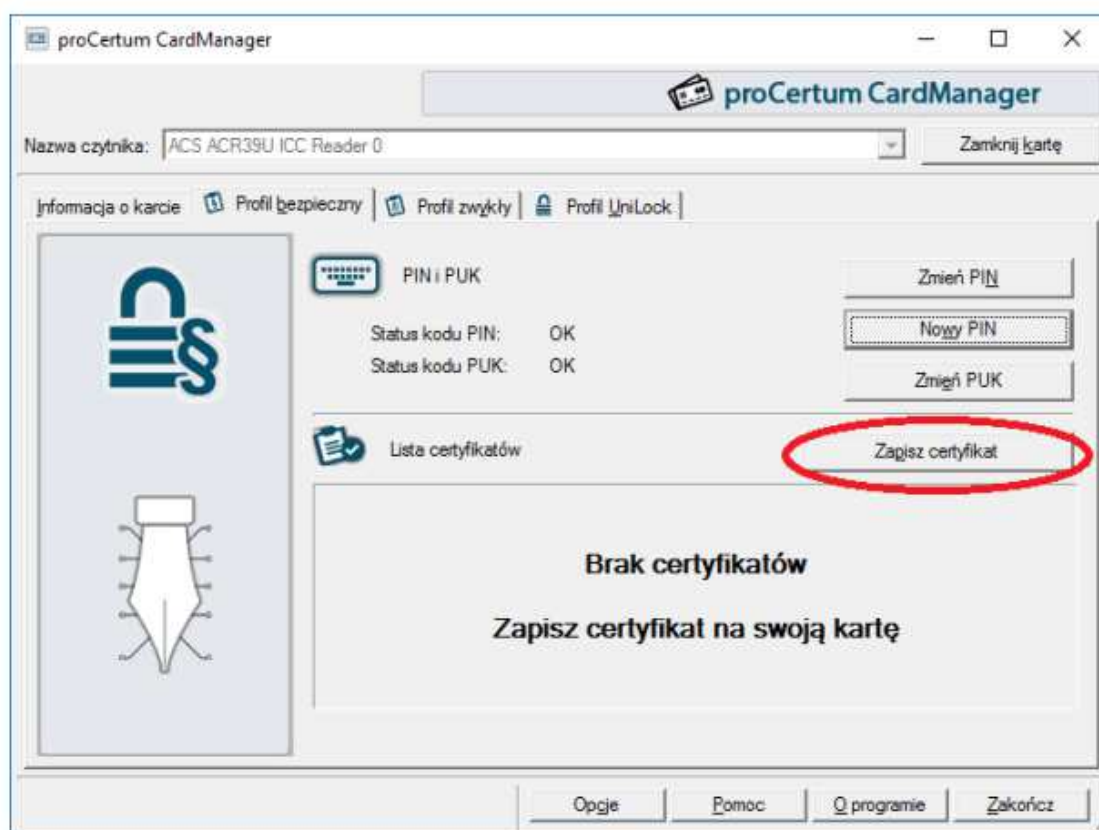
proCertum CardManager

proCertum CardManager

Nazwa czytnika: ACS ACR39U ICC Reader 0

Zamknij kartę

Informacja o karcie | Profil bezpieczny | Profil zwykły | Profil UniLock

PIN i PUK

Status kodu PIN: OK
Status kodu PUK: OK

Zmień PIN
Nowy PIN
Zmień PUK

Lista certyfikatów

Zapisz certyfikat

Brak certyfikatów

Zapisz certyfikat na swoją kartę

Opcje | Pomoc | O programie | Zakończ